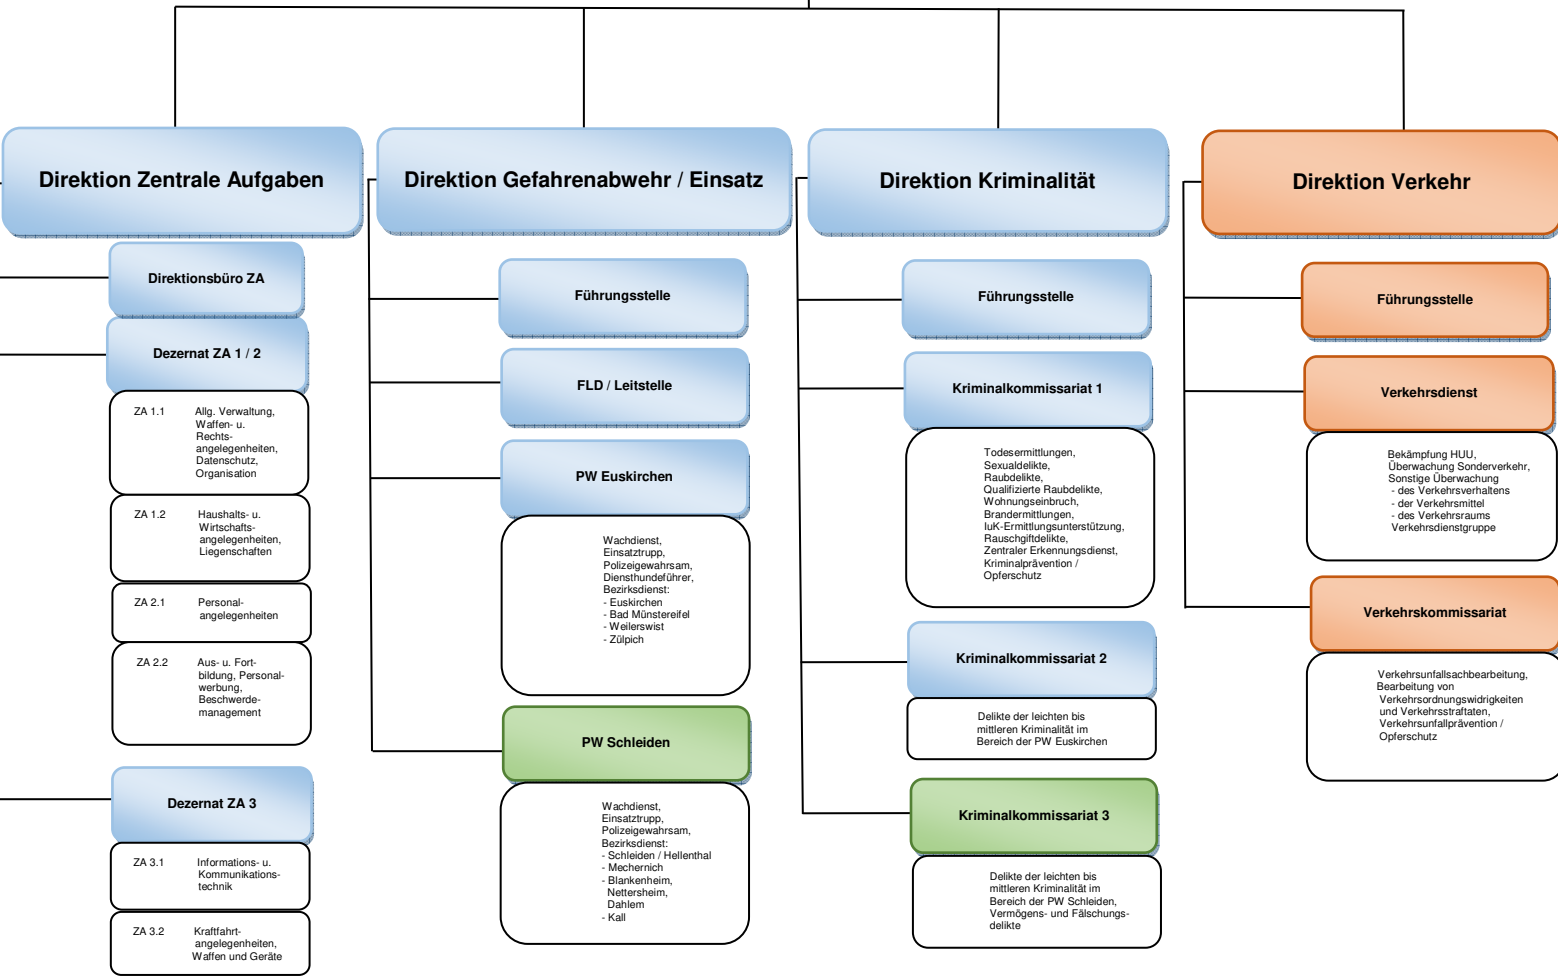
Direktion Zentrale Aufgaben

Direktionsbüro ZA

Dezernat ZA 1 / 2

ZA 1.1 Allg. Verwaltung, Waffen- u. Rechtsangelegenheiten, Datenschutz, Organisation

ZA 1.2 Haushalts- u. Wirtschaftsangelegenheiten, Liegenschaften

ZA 2.1 Personalangelegenheiten

ZA 2.2 Aus- u. Fortbildung, Personalwerbung, Beschwerdemanagement

Dezernat ZA 3

ZA 3.1 Informations- u. Kommunikationstechnik

ZA 3.2 Kraftfahrtangelegenheiten, Waffen und Geräte

Direktion Gefahrenabwehr / Einsatz

Führungsstelle

FLD / Leitstelle

PW Euskirchen

Wachdienst, Einsatztrupp, Polizeigewahrsam, Diensthundeführer, Bezirksdienst:
- Euskirchen
- Bad Münstereifel
- Weilerswist
- Zülpich

PW Schleiden

Wachdienst, Einsatztrupp, Polizeigewahrsam, Bezirksdienst:
- Schleiden / Hellenthal
- Mechernich
- Blankenheim, Nettersheim, Dahlem
- Kall

Direktion Kriminalität

Führungsstelle

Kriminalkommissariat 1

Todesermittlungen, Sexualdelikte, Raubdelikte, Qualifizierte Raubdelikte, Wohnungseinbruch, Brandermittlungen, IuK-Ermittlungsunterstützung, Rauschgiftdelikte, Zentraler Erkennungsdienst, Kriminalprävention / Opferschutz

Kriminalkommissariat 2

Delikte der leichten bis mittleren Kriminalität im Bereich der PW Euskirchen

Kriminalkommissariat 3

Delikte der leichten bis mittleren Kriminalität im Bereich der PW Schleiden, Vermögens- und Fälschungsdelikte

Direktion Verkehr

Führungsstelle

Verkehrsdienst

Bekämpfung HUU, Überwachung Sonderverkehr, Sonstige Überwachung
- des Verkehrsverhaltens
- der Verkehrsmittel
- des Verkehrsraums
Verkehrsdienstgruppe

Verkehrskommissariat

Verkehrsunfallsachbearbeitung, Bearbeitung von Verkehrsordnungswidrigkeiten und Verkehrsstraftaten, Verkehrsunfallprävention / Opferschutz